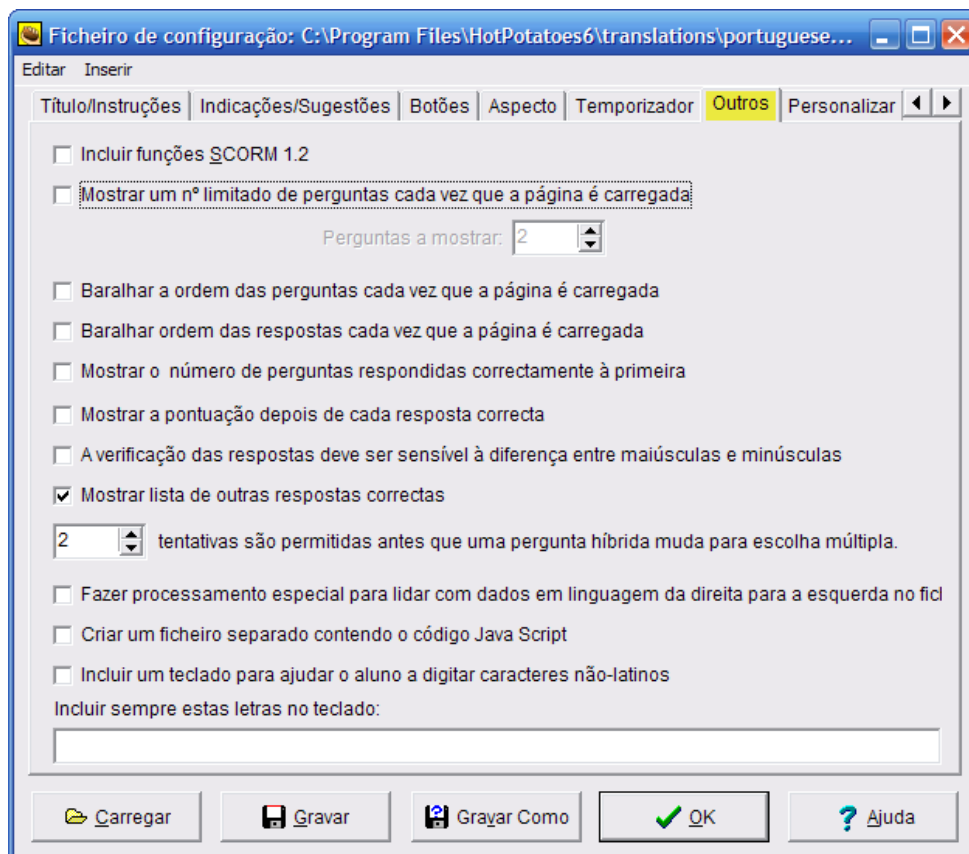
Ficheiro de configuração: C:\Program Files\HotPotatoes6\translations\portuguese...

Editar Inserir

Título/Instruções | Indicações/Sugestões | Botões | Aspecto | Temporizador | Outros | Personalizar

Incluir funções SCORM 1.2

Mostrar um nº limitado de perguntas cada vez que a página é carregada

Perguntas a mostrar: 2

Baralhar a ordem das perguntas cada vez que a página é carregada

Baralhar ordem das respostas cada vez que a página é carregada

Mostrar o número de perguntas respondidas correctamente à primeira

Mostrar a pontuação depois de cada resposta correcta

A verificação das respostas deve ser sensível à diferença entre maiúsculas e minúsculas

Mostrar lista de outras respostas correctas

2 tentativas são permitidas antes que uma pergunta híbrida muda para escolha múltipla.

Fazer processamento especial para lidar com dados em linguagem da direita para a esquerda no ficl

Criar um ficheiro separado contendo o código Java Script

Incluir um teclado para ajudar o aluno a digitar caracteres não-latinos

Incluir sempre estas letras no teclado:

Carregar Gravar Gravar Como OK Ajuda